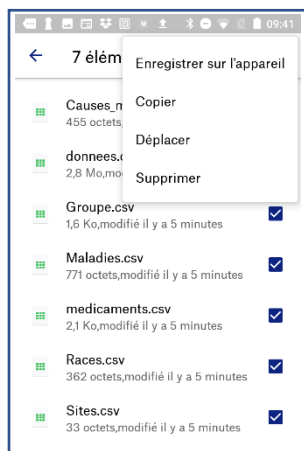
09:41

7 élém

Enregistrer sur l'appareil

Copier

Déplacer

Supprimer

Causes_m
455 octets

donnees.c
2,8 Mo,mo

Groupe.csv
1,6 Ko,modifié il y a 5 minutes

Maladies.csv
771 octets,modifié il y a 5 minutes

medicaments.csv
2,1 Ko,modifié il y a 5 minutes

Races.csv
362 octets,modifié il y a 5 minutes

Sites.csv
33 octets,modifié il y a 5 minutes